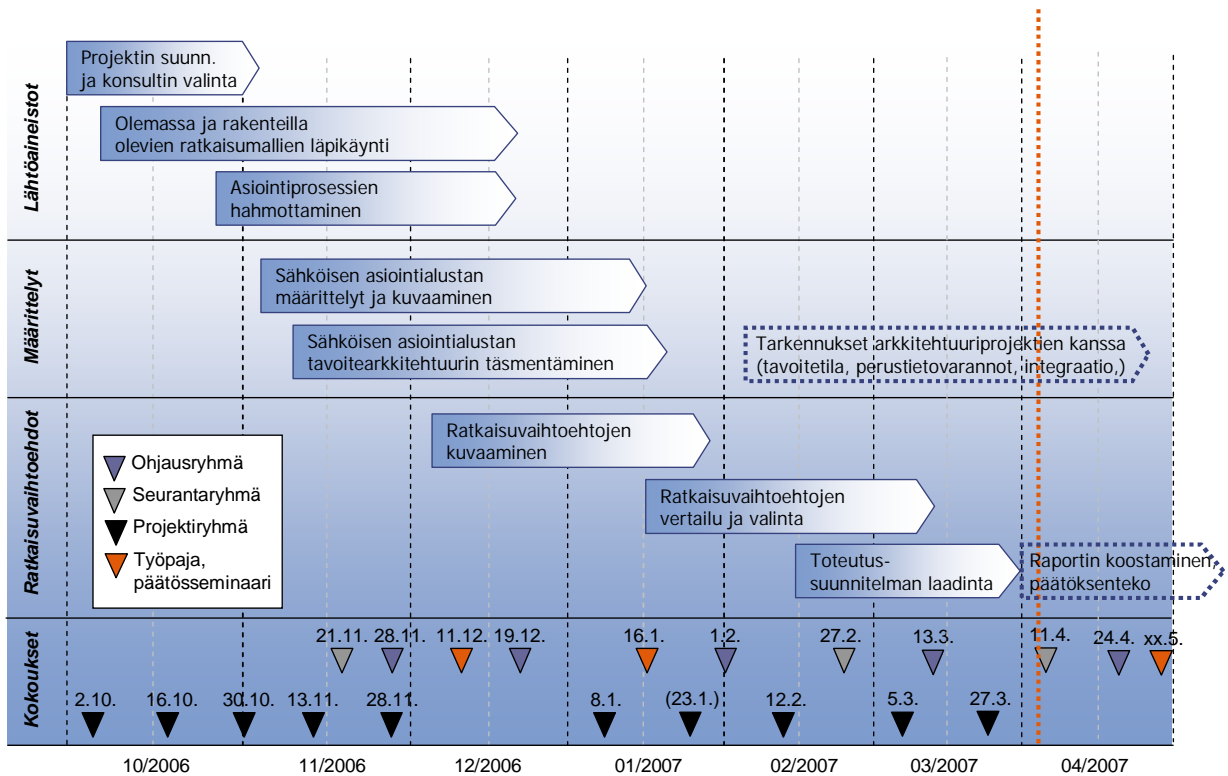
Lähtöaineistot

Projektin suunn. ja konsultin valinta

Olemassa ja rakenteilla olevien ratkaisumallien läpikäynti

Asiointiprosessien hahmottaminen

Määrittelyt

Sähköisen asiointialustan määrittelyt ja kuvaaminen

Sähköisen asiointialustan tavoitearkkitehtuurin täsmentäminen

Tarkennukset arkkitehtuuriprojektien kanssa (tavoitetila, perustietovarannot, integraatio,)

Ratkaisuvaihtoehdot

Ohjausryhmä
Seurantaryhmä
Projektiryhmä
Työpaja, päätösseminaari

Ratkaisuvaihtoehtojen kuvaaminen

Ratkaisuvaihtoehtojen vertailu ja valinta

Toteutus-suunnitelman laadinta

Raportin koostaminen, päätöksenteko

Kokoukset

21.11. 28.11. 11.12. 19.12. 16.1. 1.2. 27.2. 13.3. 11.4. 24.4. xx.5.

2.10. 16.10. 30.10. 13.11. 28.11. 8.1. (23.1.) 12.2. 5.3. 27.3.

10/2006 11/2006 12/2006 01/2007 02/2007 03/2007 04/2007